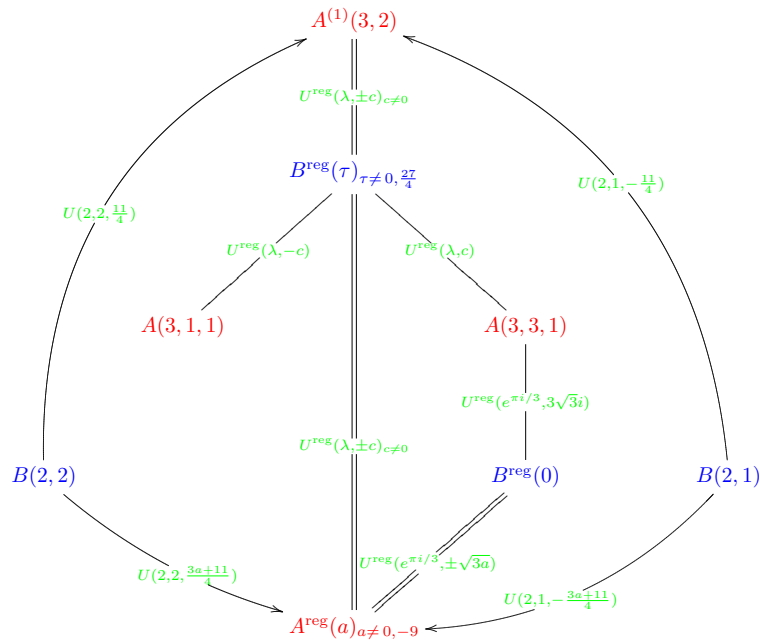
$A^{(1)}(3,2)$

$U^{\text{reg}}(\lambda, \pm c)_{c\neq 0}$

$U(2,2,\frac{11}{4})$

$U(2,1,-\frac{11}{4})$

$B^{\text{reg}}(\tau)_{\tau\neq 0,\frac{27}{4}}$

$U^{\text{reg}}(\lambda,-c)$

$U^{\text{reg}}(\lambda,c)$

$A(3,1,1)$

$A(3,3,1)$

$U^{\text{reg}}(e^{\pi i/3},3\sqrt{3}i)$

$U^{\text{reg}}(\lambda,\pm c)_{c\neq 0}$

$B(2,2)$

$B^{\text{reg}}(0)$

$B(2,1)$

$U^{\text{reg}}(e^{\pi i/3},\pm\sqrt{3a})$

$U(2,2,\frac{3a+11}{4})$

$U(2,1,-\frac{3a+11}{4})$

$A^{\text{reg}}(a)_{a\neq 0,-9}$